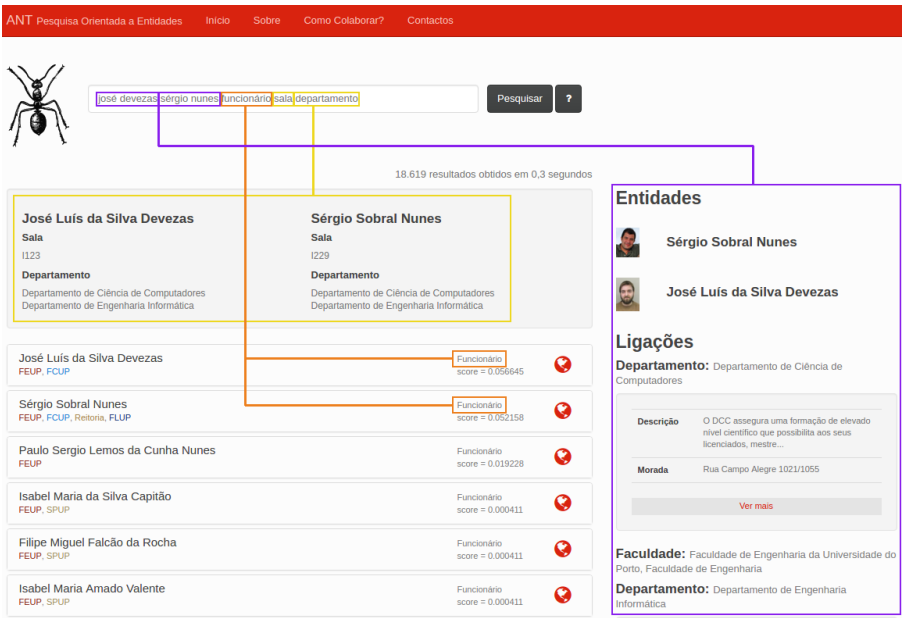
ANT Pesquisa Orientada a Entidades   Início   Sobre   Como Colaborar?   Contactos

josé devezas sérgio nunes funcionário sala departamento

Pesquisar   ?

18.619 resultados obtidos em 0,3 segundos

José Luís da Silva Devezas
Sala
I123
Departamento
Departamento de Ciência de Computadores
Departamento de Engenharia Informática

Sérgio Sobral Nunes
Sala
I229
Departamento
Departamento de Ciência de Computadores
Departamento de Engenharia Informática

José Luís da Silva Devezas
FEUP, FCUP
Funcionário
score = 0.056645

Sérgio Sobral Nunes
FEUP, FCUP, Reitoria, FLUP
Funcionário
score = 0.052158

Paulo Sergio Lemos da Cunha Nunes
FEUP
Funcionário
score = 0.019228

Isabel Maria da Silva Capitão
FEUP, SPUP
Funcionário
score = 0.000411

Filipe Miguel Falcão da Rocha
FEUP, SPUP
Funcionário
score = 0.000411

Isabel Maria Amado Valente
FEUP, SPUP
Funcionário
score = 0.000411

Entidades

Sérgio Sobral Nunes

José Luís da Silva Devezas

Ligações

Departamento: Departamento de Ciência de Computadores

| Descrição | O DCC assegura uma formação de elevado nível científico que possibilita aos seus licenciados, mestre... |
|---|---|
| Morada | Rua Campo Alegre 1021/1055 |

Ver mais

Faculdade: Faculdade de Engenharia da Universidade do Porto, Faculdade de Engenharia

Departamento: Departamento de Engenharia Informática